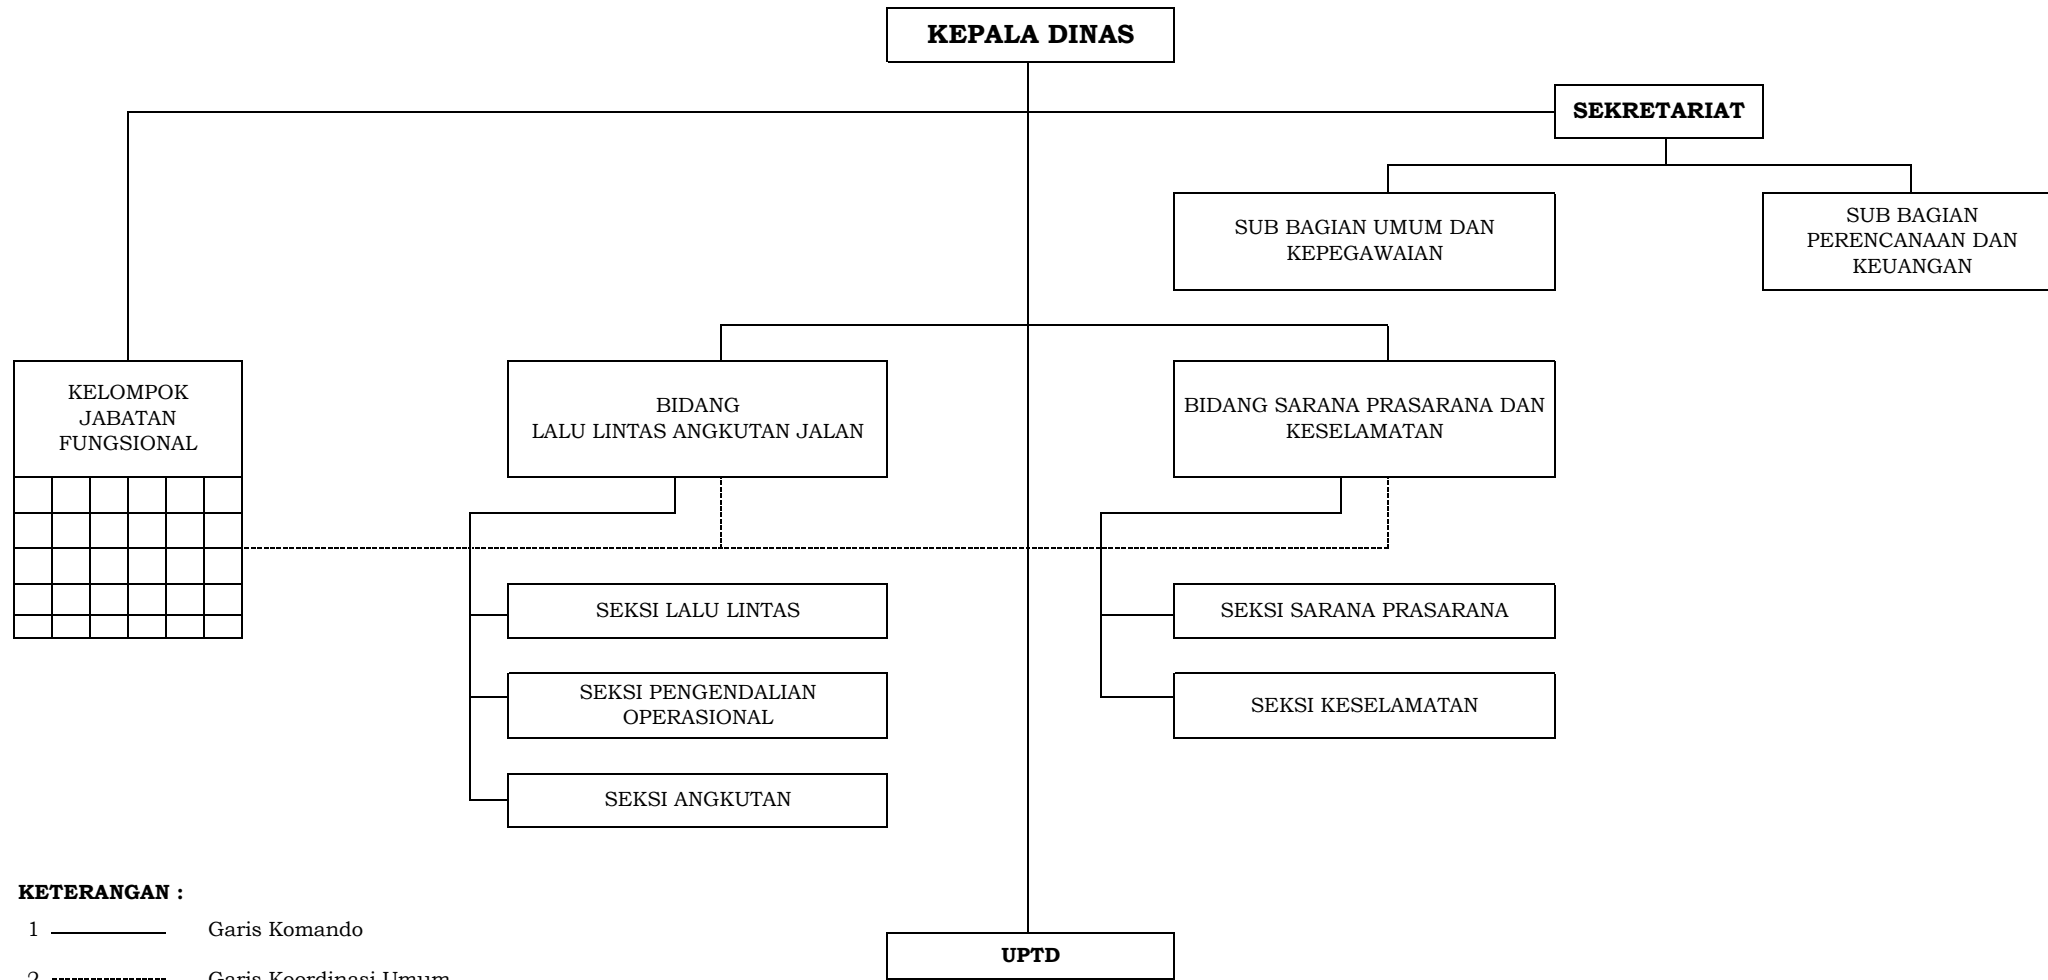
KEPALA DINAS

SEKRETARIAT

SUB BAGIAN UMUM DAN KEPEGAWAIAN

SUB BAGIAN PERENCANAAN DAN KEUANGAN

KELOMPOK JABATAN FUNGSIONAL

BIDANG LALU LINTAS ANGKUTAN JALAN

BIDANG SARANA PRASARANA DAN KESELAMATAN

SEKSI LALU LINTAS

SEKSI PENGENDALIAN OPERASIONAL

SEKSI ANGKUTAN

SEKSI SARANA PRASARANA

SEKSI KESELAMATAN

UPTD

KETERANGAN :

1 Garis Komando

2 Garis Koordinasi Umum